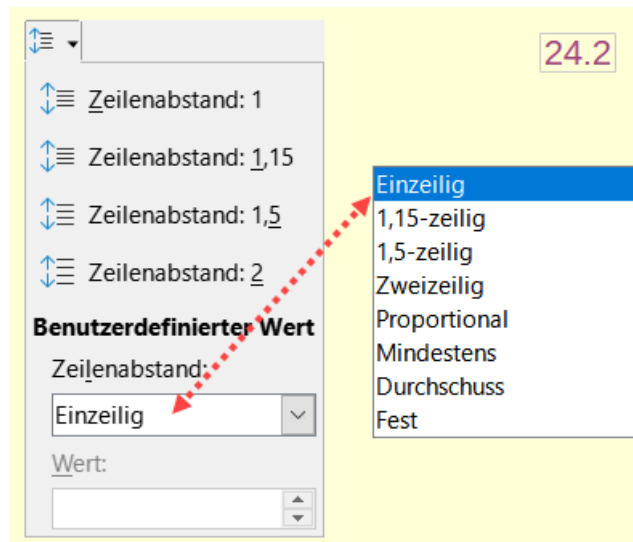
24.2

Zeilenabstand: 1

Zeilenabstand: 1,15

Zeilenabstand: 1,5

Zeilenabstand: 2

Benutzerdefinierter Wert

Zeilenabstand:

Einzeilig

Wert:

Einzeilig
1,15-zeilig
1,5-zeilig
Zweizeilig
Proportional
Mindestens
Durchschuss
Fest